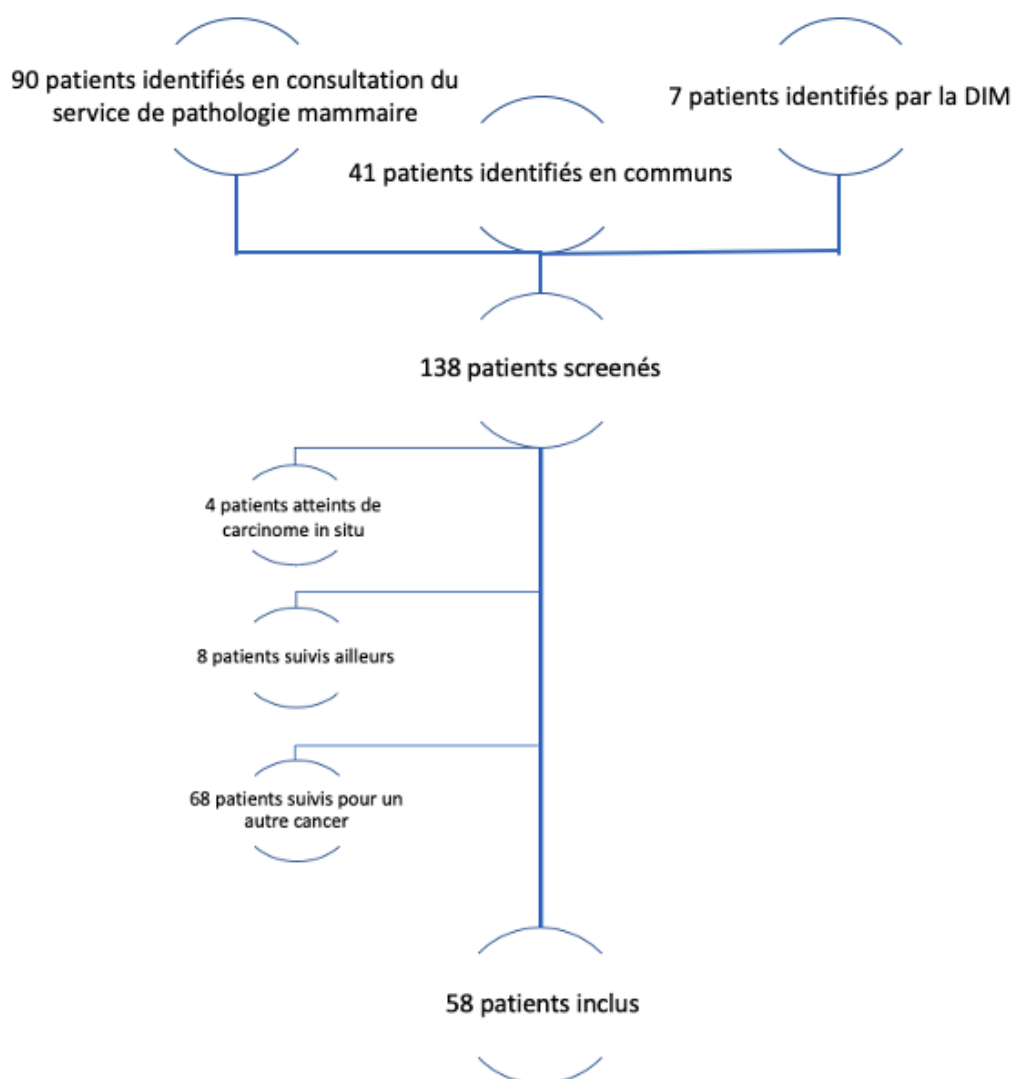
90 patients identifiés en consultation du service de pathologie mammaire

41 patients identifiés en communs

7 patients identifiés par la DIM

138 patients screenés

4 patients atteints de carcinome in situ

8 patients suivis ailleurs

68 patients suivis pour un autre cancer

58 patients inclus